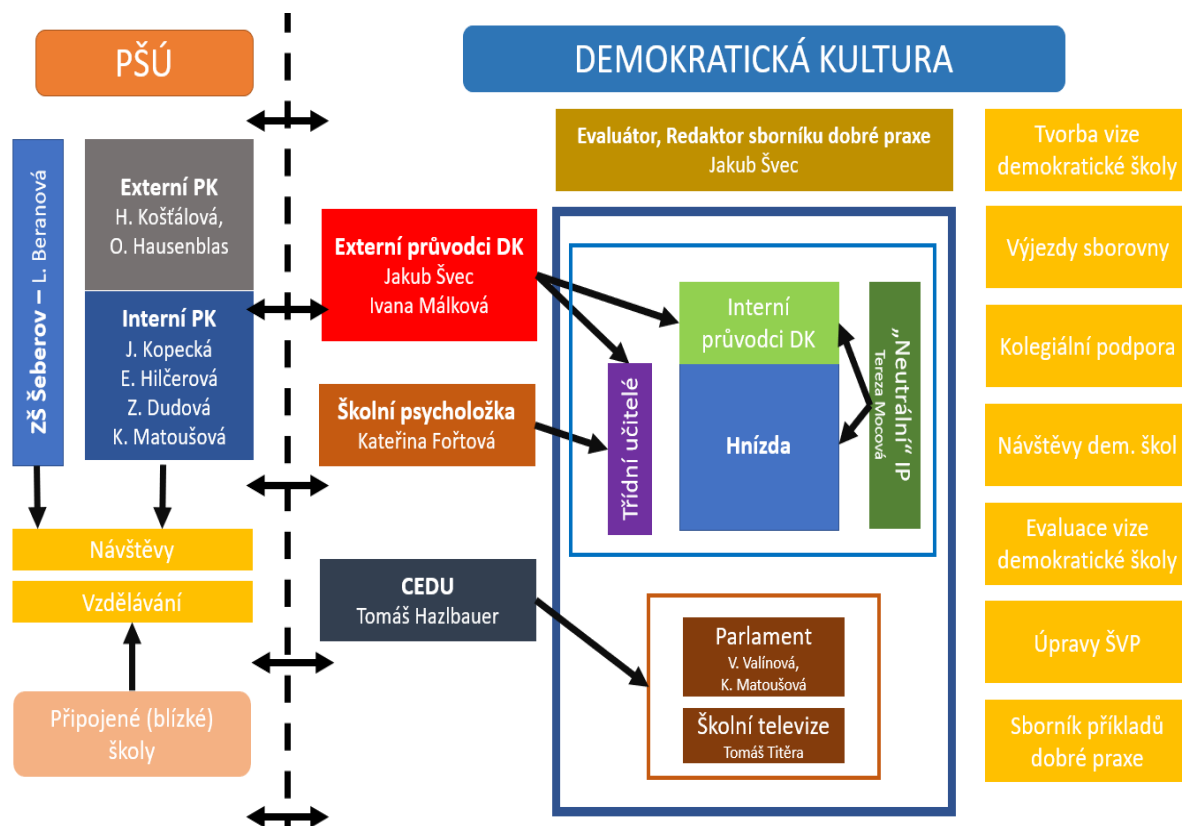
PŠÚ

DEMOKRATICKÁ KULTURA

ZŠ Šeberov – L. Beranová

Externí PK
H. Košťálová,
O. Hausenblas

Interní PK
J. Kopecká
E. Hilčerová
Z. Dudová
K. Matoušová

Návštěvy

Vzdělávání

Připojené (blízké) školy

Evaluátor, Redaktor sborníku dobré praxe
Jakub Švec

Externí průvodci DK
Jakub Švec
Ivana Málková

Školní psycholožka
Kateřina Fořtová

CEDU
Tomáš Hazlbauer

Třídní učitelé

Interní průvodci DK

Hnízda

„Neutrální" IP
Tereza Mocová

Parlament
V. Valínová,
K. Matoušová

Školní televize
Tomáš Titěra

Tvorba vize demokratické školy

Výjezdy sborovny

Kolegiální podpora

Návštěvy dem. škol

Evaluace vize demokratické školy

Úpravy ŠVP

Sborník příkladů dobré praxe